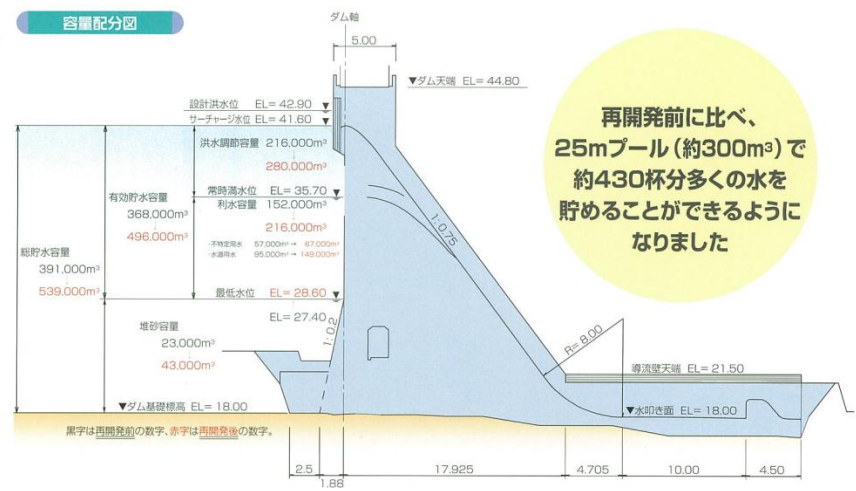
容量配分図

ダム軸

5.00

▼ダム天端 EL= 44.80

設計洪水位 EL= 42.90

サーチャージ水位 EL= 41.60

洪水調節容量 216,000m³
280,000m³

常時満水位 EL= 35.70

有効貯水容量
368,000m³
496,000m³

利水容量 152,000m³
216,000m³

・不特定用水 57,000m³ → 67,000m³
・水道用水 95,000m³ → 149,000m³

総貯水容量
391,000m³
539,000m³

最低水位 EL= 28.60

EL= 27.40

堆砂容量
23,000m³
43,000m³

▼ダム基礎標高 EL= 18.00

1:0.75

1:0.2

R= 8.00

導流壁天端 EL= 21.50

▼水叩き面 EL= 18.00

黒字は再開発前の数字、赤字は再開発後の数字。

2.5

1.88

17.925

4.705

10.00

4.50

再開発前に比べ、
25mプール（約300m³）で
約430杯分多くの水を
貯めることができるように
なりました